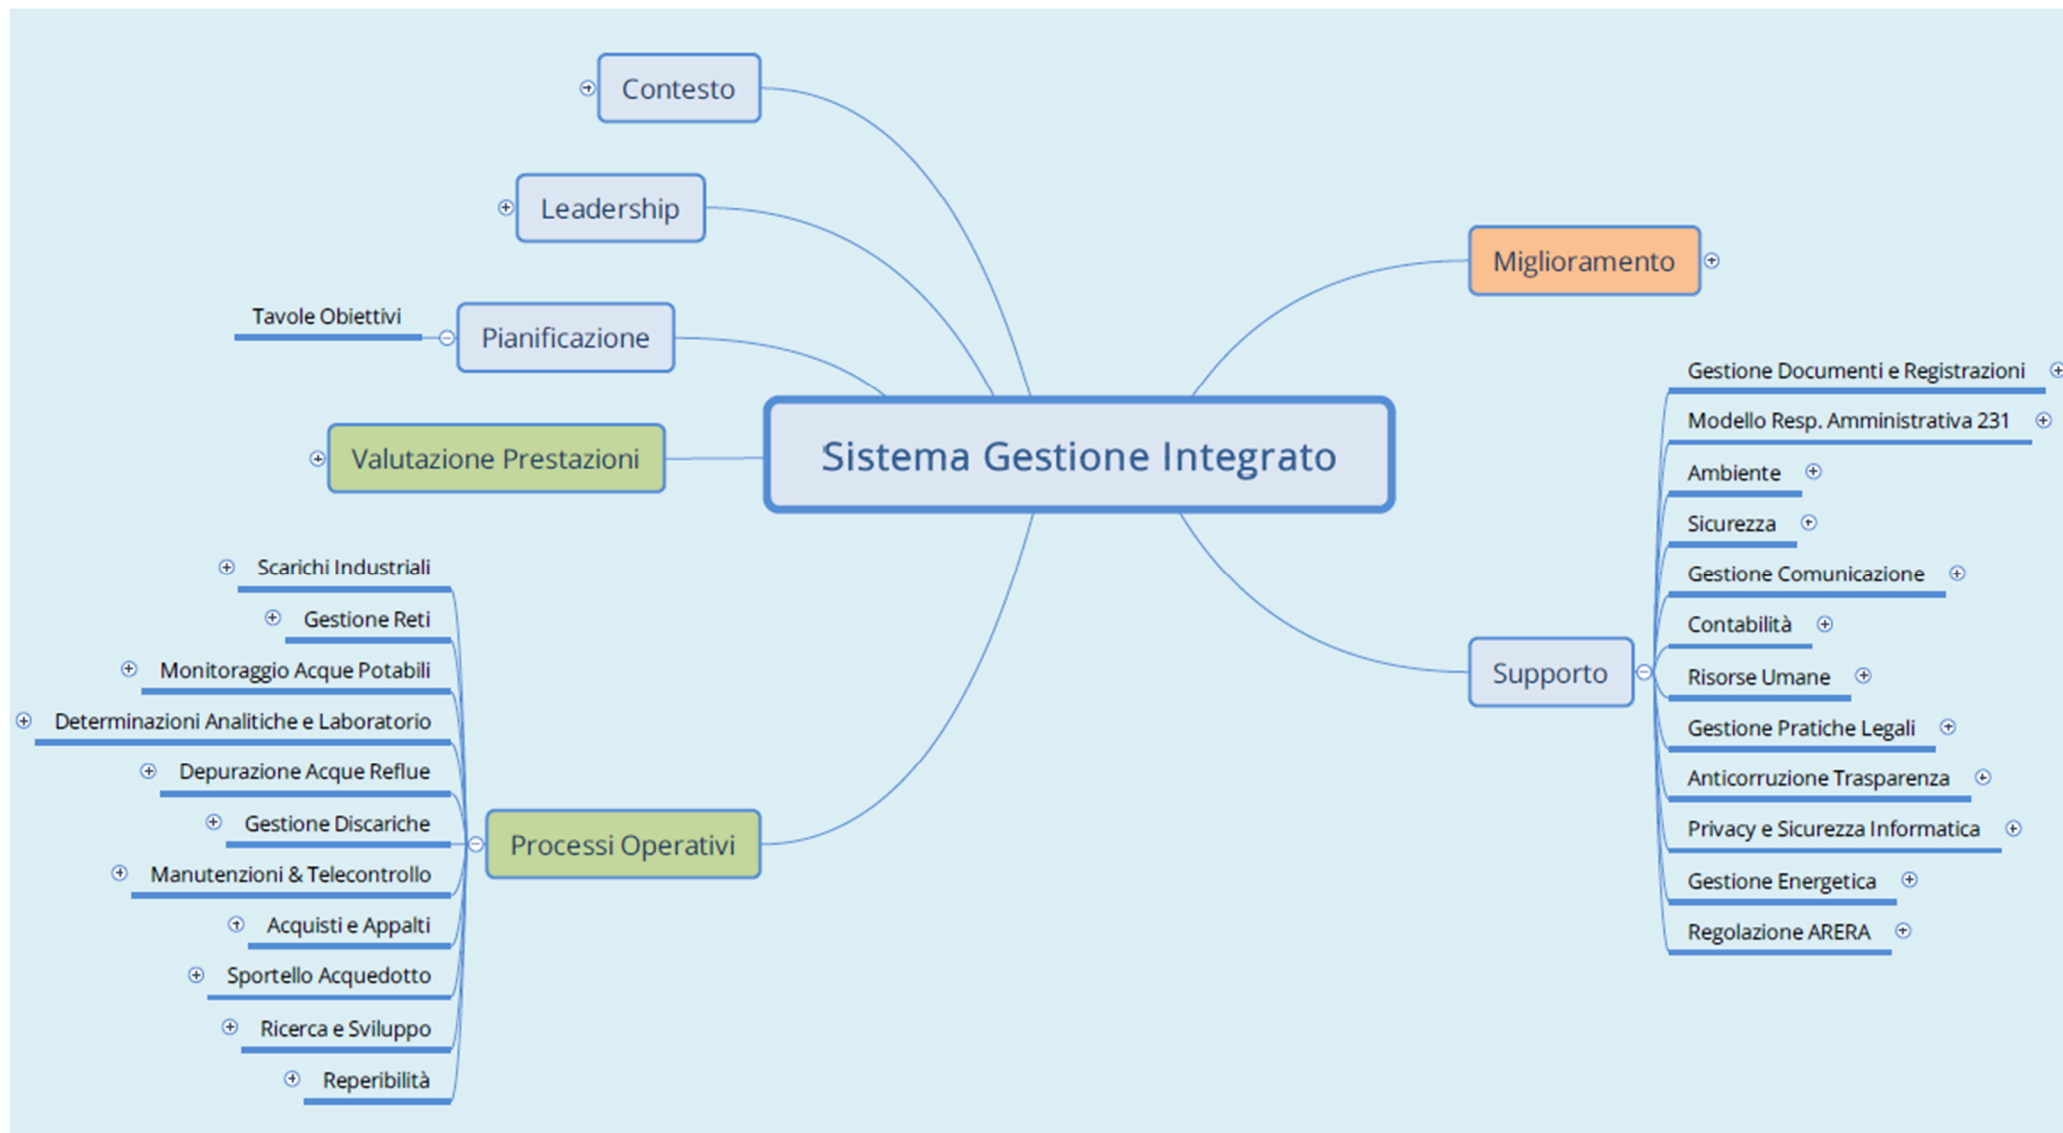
Sistema Gestione Integrato

Contesto

Leadership

Pianificazione

Tavole Obiettivi

Valutazione Prestazioni

Processi Operativi

Scarichi Industriali
Gestione Reti
Monitoraggio Acque Potabili
Determinazioni Analitiche e Laboratorio
Depurazione Acque Reflue
Gestione Discariche
Manutenzioni & Telecontrollo
Acquisti e Appalti
Sportello Acquedotto
Ricerca e Sviluppo
Reperibilità

Miglioramento

Supporto

Gestione Documenti e Registrazioni
Modello Resp. Amministrativa 231
Ambiente
Sicurezza
Gestione Comunicazione
Contabilità
Risorse Umane
Gestione Pratiche Legali
Anticorruzione Trasparenza
Privacy e Sicurezza Informatica
Gestione Energetica
Regolazione ARERA